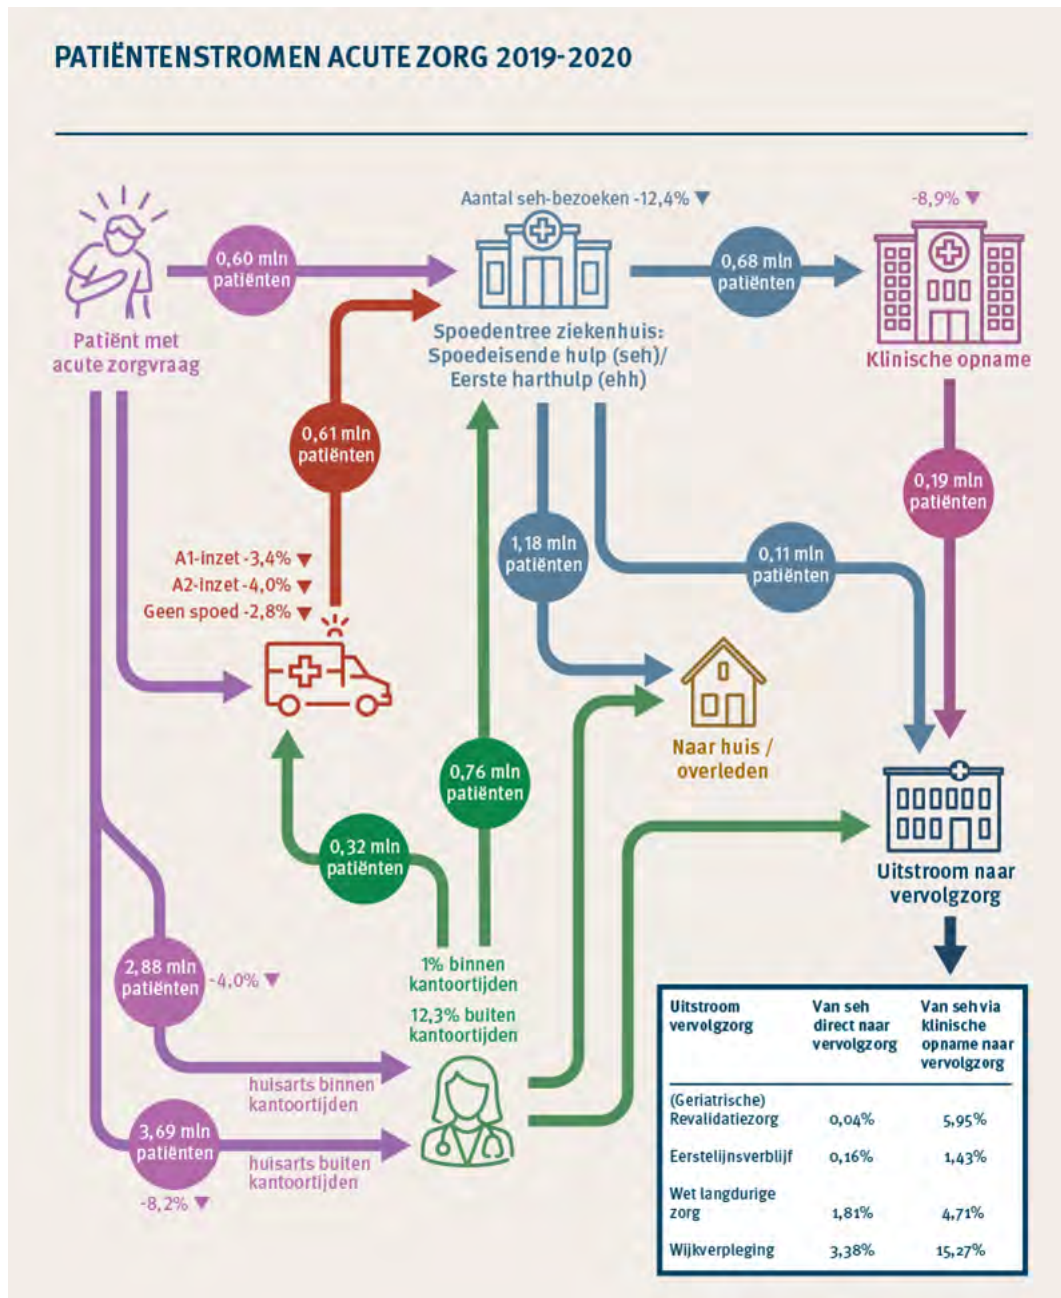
PATIËNTENSTROMEN ACUTE ZORG 2019-2020

Patiënt met acute zorgvraag

0,60 mln patiënten

Aantal seh-bezoeken -12,4% ▼

Spoedentree ziekenhuis: Spoedeisende hulp (seh)/ Eerste harthulp (ehh)

0,68 mln patiënten

-8,9% ▼

Klinische opname

0,61 mln patiënten

0,19 mln patiënten

1,18 mln patiënten

0,11 mln patiënten

A1-inzet -3,4% ▼
A2-inzet -4,0% ▼
Geen spoed -2,8% ▼

Naar huis / overleden

0,76 mln patiënten

0,32 mln patiënten

Uitstroom naar vervolgzorg

2,88 mln patiënten -4,0% ▼

1% binnen kantoortijden

12,3% buiten kantoortijden

huisarts binnen kantoortijden

3,69 mln patiënten

huisarts buiten kantoortijden

-8,2% ▼

| Uitstroom vervolgzorg | Van seh direct naar vervolgzorg | Van seh via klinische opname naar vervolgzorg |
|---|---|---|
| (Geriatrische) Revalidatiezorg | 0,04% | 5,95% |
| Eerstelijnsverblijf | 0,16% | 1,43% |
| Wet langdurige zorg | 1,81% | 4,71% |
| Wijkverpleging | 3,38% | 15,27% |